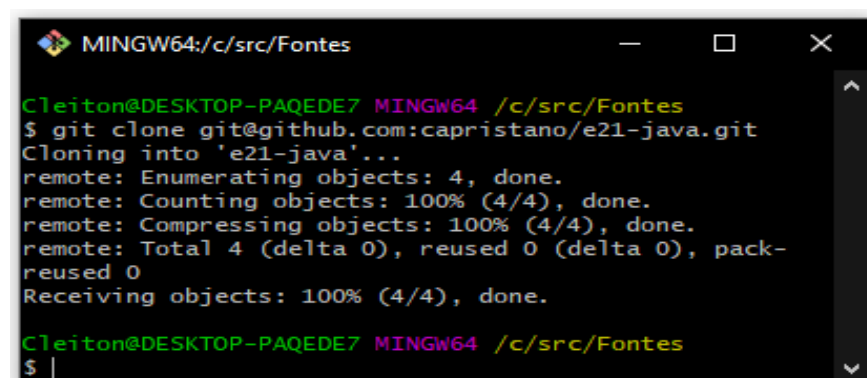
MINGW64:/c/src/Fontes

Cleiton@DESKTOP-PAQEDE7 MINGW64 /c/src/Fontes
$ git clone git@github.com:capristano/e21-java.git
Cloning into 'e21-java'...
remote: Enumerating objects: 4, done.
remote: Counting objects: 100% (4/4), done.
remote: Compressing objects: 100% (4/4), done.
remote: Total 4 (delta 0), reused 0 (delta 0), pack-reused 0
Receiving objects: 100% (4/4), done.

Cleiton@DESKTOP-PAQEDE7 MINGW64 /c/src/Fontes
$ |